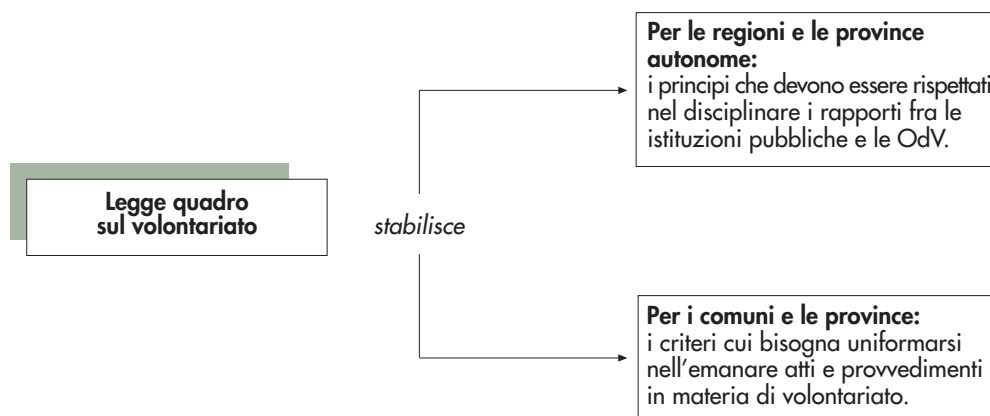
Legge quadro sul volontariato

stabilisce

Per le regioni e le province autonome:
i principi che devono essere rispettati nel disciplinare i rapporti fra le istituzioni pubbliche e le OdV.

Per i comuni e le province:
i criteri cui bisogna uniformarsi nell'emanare atti e provvedimenti in materia di volontariato.